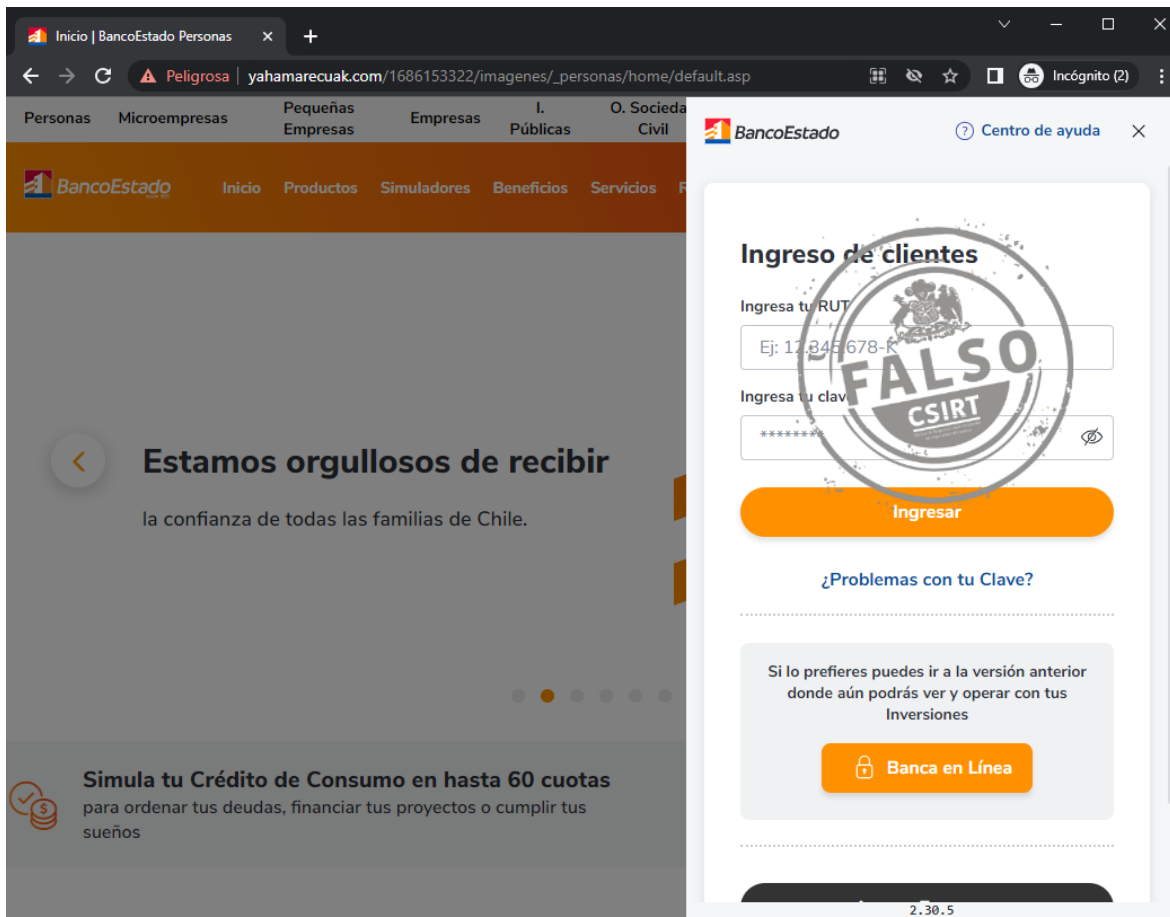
Inicio | BancoEstado Personas

Peligrosa | yahamarecuak.com/1686153322/imagenes/_personas/home/default.asp

Incógnito (2)

Personas Microempresas Pequeñas Empresas Empresas I. Públicas O. Socieda Civil

BancoEstado Inicio Productos Simuladores Beneficios Servicios

Estamos orgullosos de recibir

la confianza de todas las familias de Chile.

Simula tu Crédito de Consumo en hasta 60 cuotas

para ordenar tus deudas, financiar tus proyectos o cumplir tus sueños

BancoEstado

Centro de ayuda

Ingreso de clientes

Ingresa tu RUT

Ej: 12.345.678-K

Ingresa tu clave

********

Ingresar

¿Problemas con tu Clave?

Si lo prefieres puedes ir a la versión anterior donde aún podrás ver y operar con tus Inversiones

Banca en Línea

FALSO

CSIRT

2.30.5